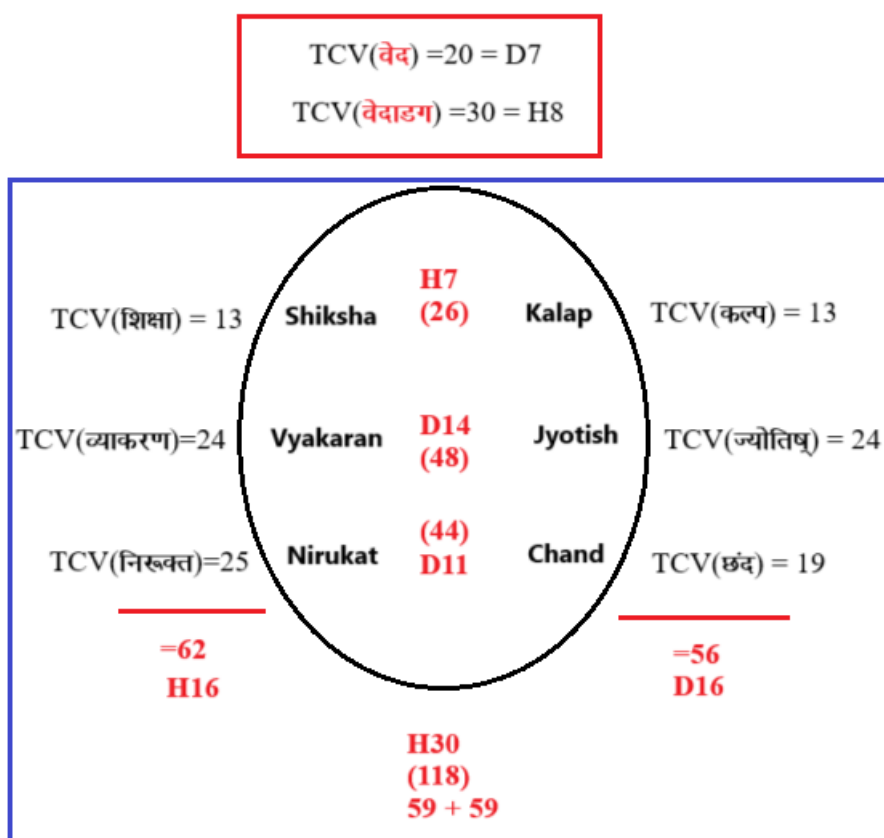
TCV(वेद) =20 = D7

TCV(वेदाडग) =30 = H8

TCV(शिक्षा) = 13

Shiksha

H7
(26)

Kalap

TCV(कल्प) = 13

TCV(व्याकरण)=24

Vyakaran

D14
(48)

Jyotish

TCV(ज्योतिष्) = 24

TCV(निरूक्त)=25

Nirukat

(44)
D11

Chand

TCV(छंद) = 19

=62
H16

=56
D16

H30
(118)
59 + 59